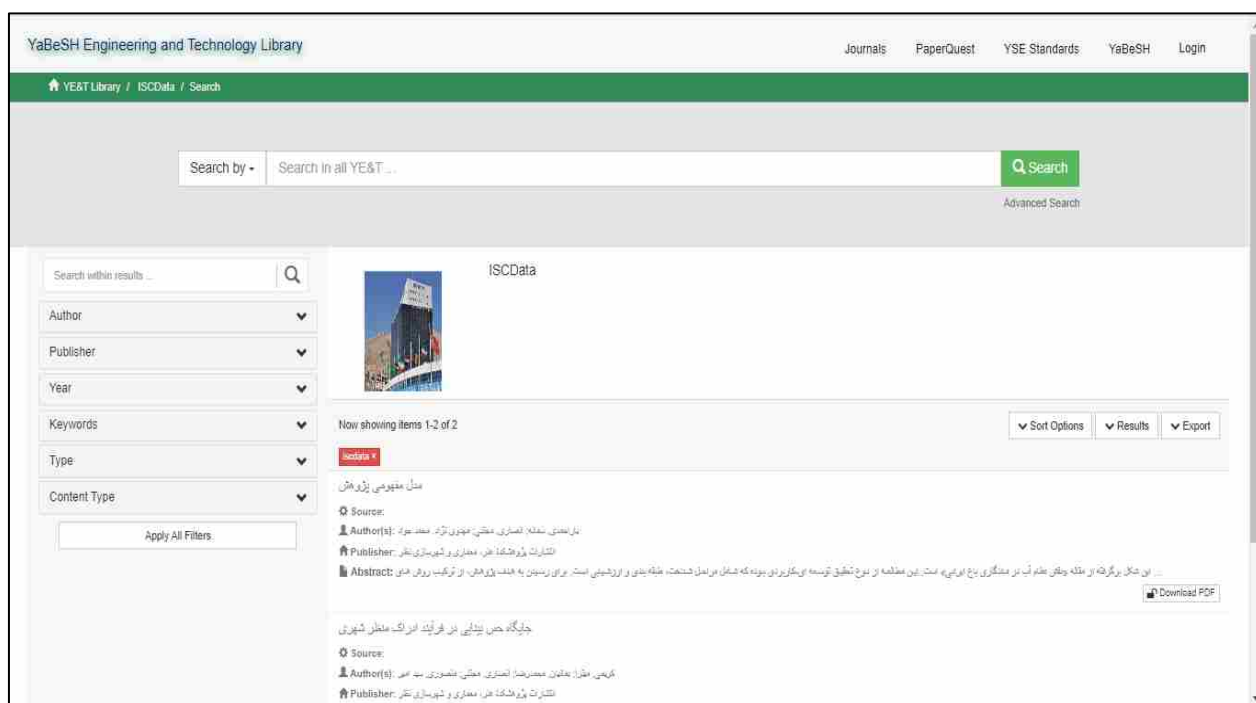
YaBeSH Engineering and Technology Library

Journals PaperQuest YSE Standards YaBeSH Login

YE&T Library / ISCData / Search

Search by ▾ Search in all YE&T ...

Search

Advanced Search

Search within results ...

Author

Publisher

Year

Keywords

Type

Content Type

Apply All Filters

ISCData

Now showing items 1-2 of 2

Sort Options Results Export

iscdata ×

مدل مفهومی پژوهش

Source:

Author(s): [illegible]

Publisher: انتشارات پژوهشکده هنر، معماری و شهرسازی نظر

Abstract: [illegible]

Download PDF

جایگاه حس بینایی در فرآیند ادراک منظر شهری

Source:

Author(s): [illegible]

Publisher: انتشارات پژوهشکده هنر، معماری و شهرسازی نظر